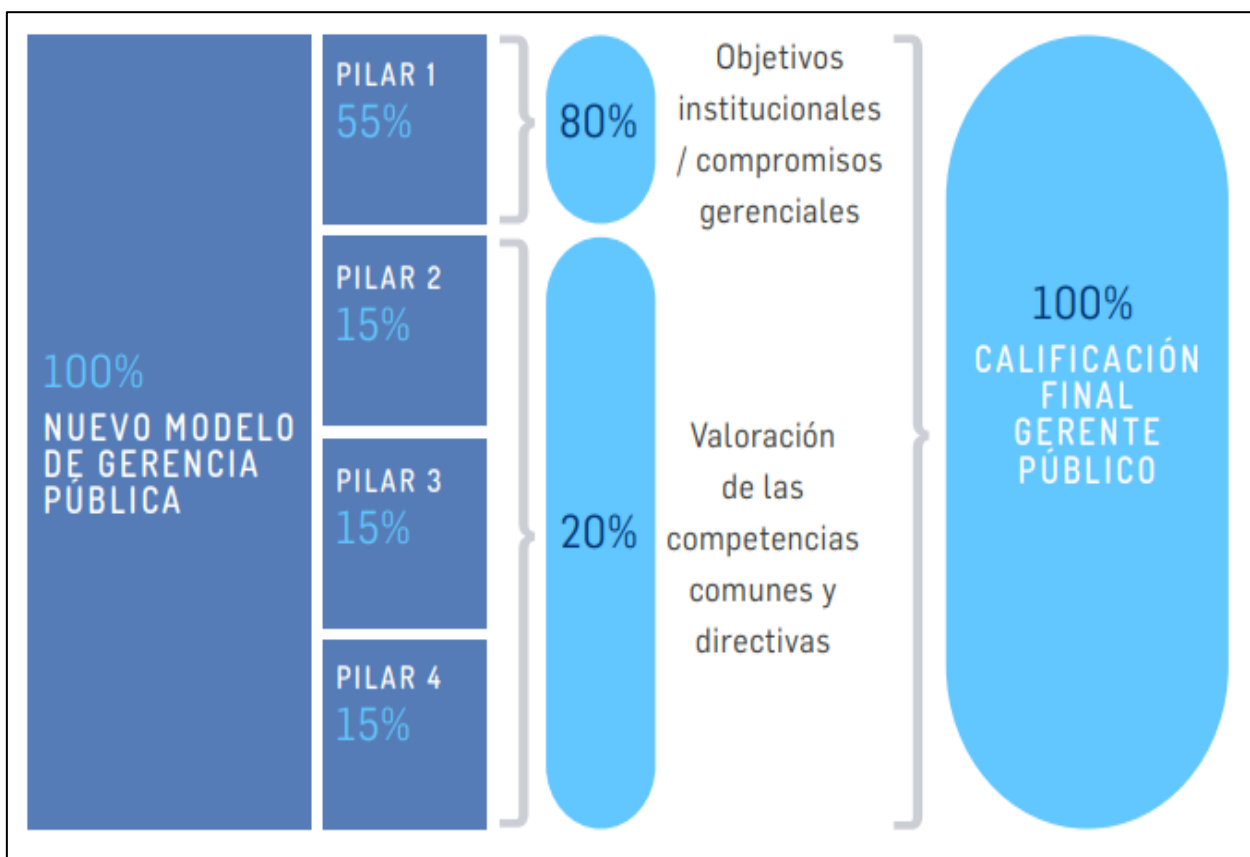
100%
NUEVO MODELO DE GERENCIA PÚBLICA

PILAR 1
55%

PILAR 2
15%

PILAR 3
15%

PILAR 4
15%

80%

Objetivos institucionales / compromisos gerenciales

20%

Valoración de las competencias comunes y directivas

100%
CALIFICACIÓN FINAL GERENTE PÚBLICO